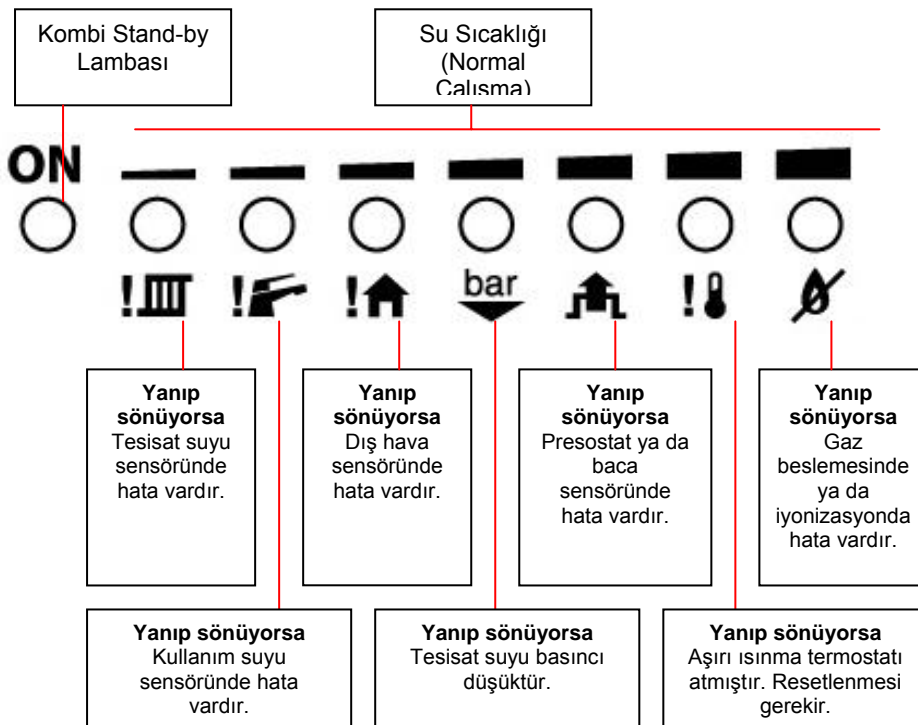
Kombi Stand-by Lambası

Su Sıcaklığı (Normal Calısma)

ON

!

bar

!

Yanıp sönüyorsa Tesisat suyu sensöründe hata vardır.

Yanıp sönüyorsa Dış hava sensöründe hata vardır.

Yanıp sönüyorsa Presostat ya da baca sensöründe hata vardır.

Yanıp sönüyorsa Gaz beslemesinde ya da iyonizasyonda hata vardır.

Yanıp sönüyorsa Kullanım suyu sensöründe hata vardır.

Yanıp sönüyorsa Tesisat suyu basıncı düşüktür.

Yanıp sönüyorsa Aşırı ısınma termostatı atmıştır. Resetlenmesi gerekir.